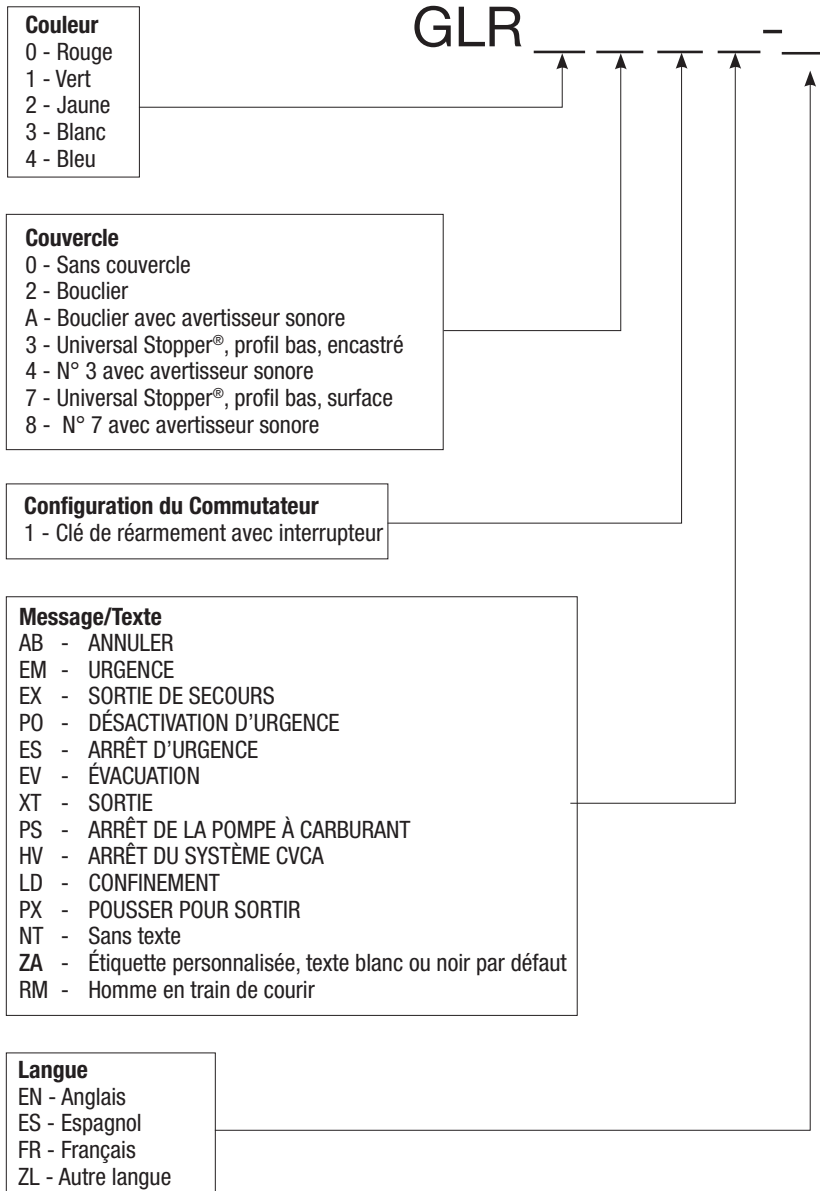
GLR _ _ _ _-_

**Couleur**
0 - Rouge
1 - Vert
2 - Jaune
3 - Blanc
4 - Bleu

**Couvercle**
0 - Sans couvercle
2 - Bouclier
A - Bouclier avec avertisseur sonore
3 - Universal Stopper®, profil bas, encastré
4 - N° 3 avec avertisseur sonore
7 - Universal Stopper®, profil bas, surface
8 - N° 7 avec avertisseur sonore

**Configuration du Commutateur**
1 - Clé de réarmement avec interrupteur

**Message/Texte**
AB - ANNULER
EM - URGENCE
EX - SORTIE DE SECOURS
PO - DÉSACTIVATION D'URGENCE
ES - ARRÊT D'URGENCE
EV - ÉVACUATION
XT - SORTIE
PS - ARRÊT DE LA POMPE À CARBURANT
HV - ARRÊT DU SYSTÈME CVCA
LD - CONFINEMENT
PX - POUSSER POUR SORTIR
NT - Sans texte
ZA - Étiquette personnalisée, texte blanc ou noir par défaut
RM - Homme en train de courir

**Langue**
EN - Anglais
ES - Espagnol
FR - Français
ZL - Autre langue